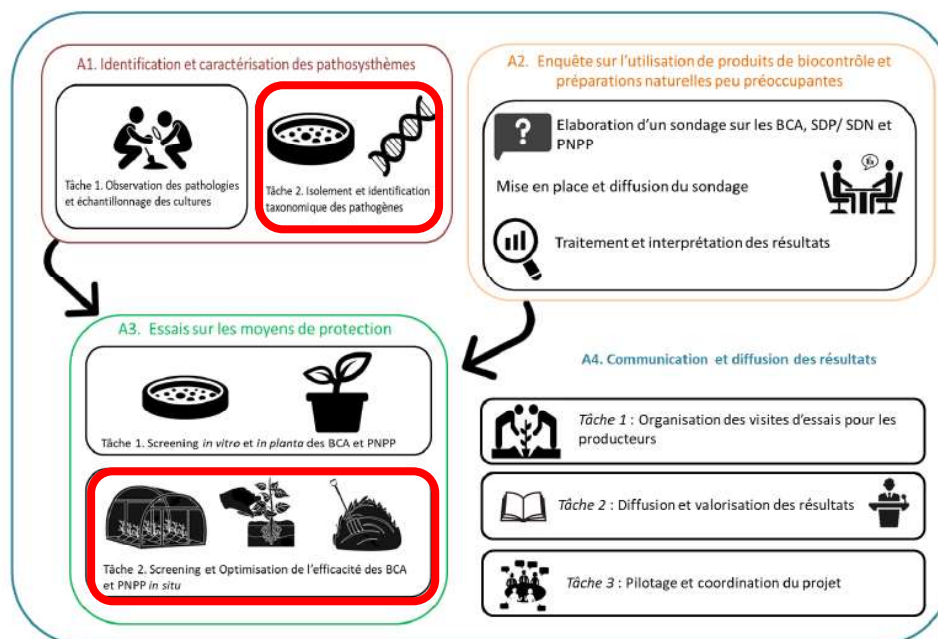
A1. Identification et caractérisation des pathosysthèmes

Tâche 1. Observation des pathologies et échantillonnage des cultures

Tâche 2. Isolement et identification taxonomique des pathogènes

A2. Enquête sur l'utilisation de produits de biocontrôle et préparations naturelles peu préoccupantes

Elaboration d'un sondage sur les BCA, SDP/ SDN et PNPP

Mise en place et diffusion du sondage

Traitement et interprétation des résultats

A3. Essais sur les moyens de protection

Tâche 1. Screening *in vitro* et *in planta* des BCA et PNPP

Tâche 2. Screening et Optimisation de l'efficacité des BCA et PNPP *in situ*

A4. Communication et diffusion des résultats

*Tâche 1* : Organisation des visites d'essais pour les producteurs

*Tâche 2* : Diffusion et valorisation des résultats

*Tâche 3* : Pilotage et coordination du projet